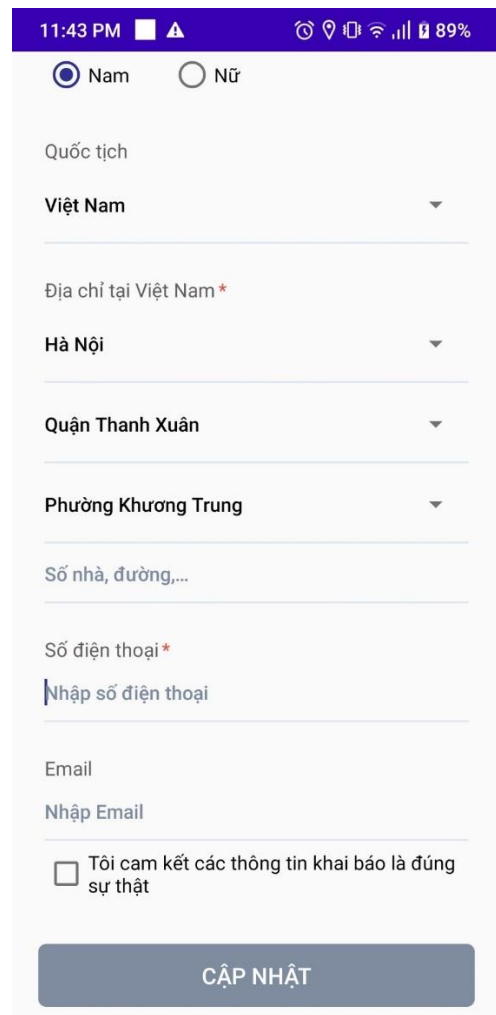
11:43 PM 89%

Nam
Nữ

Quốc tịch

Việt Nam

Địa chỉ tại Việt Nam*

Hà Nội

Quận Thanh Xuân

Phường Khương Trung

Số nhà, đường,...

Số điện thoại*

Nhập số điện thoại

Email

Nhập Email

Tôi cam kết các thông tin khai báo là đúng sự thật

CẬP NHẬT